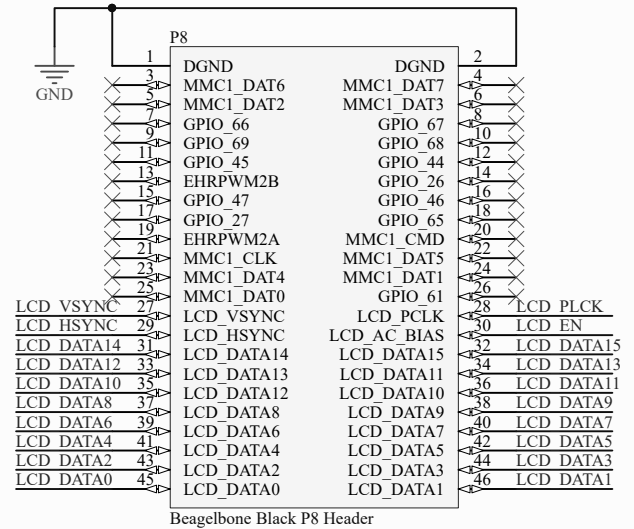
P8

GND

1 DGND
3 MMC1_DAT6
5 MMC1_DAT2
7 GPIO_66
9 GPIO_69
11 GPIO_45
13 EHRPWM2B
15 GPIO_47
17 GPIO_27
19 EHRPWM2A
21 MMC1_CLK
23 MMC1_DAT4
25 MMC1_DAT0
LCD_VSYNC 27 LCD_VSYNC
LCD_HSYNC 29 LCD_HSYNC
LCD_DATA14 31 LCD_DATA14
LCD_DATA12 33 LCD_DATA13
LCD_DATA10 35 LCD_DATA12
LCD_DATA8 37 LCD_DATA8
LCD_DATA6 39 LCD_DATA6
LCD_DATA4 41 LCD_DATA4
LCD_DATA2 43 LCD_DATA2
LCD_DATA0 45 LCD_DATA0

DGND 2
MMC1_DAT7 4
MMC1_DAT3 6
GPIO_67 8
GPIO_68 10
GPIO_44 12
GPIO_26 14
GPIO_46 16
GPIO_65 18
MMC1_CMD 20
MMC1_DAT5 22
MMC1_DAT1 24
GPIO_61 26
LCD_PCLK 28 LCD_PLCK
LCD_AC_BIAS 30 LCD_EN
LCD_DATA15 32 LCD_DATA15
LCD_DATA11 34 LCD_DATA13
LCD_DATA10 36 LCD_DATA11
LCD_DATA9 38 LCD_DATA9
LCD_DATA7 40 LCD_DATA7
LCD_DATA5 42 LCD_DATA5
LCD_DATA3 44 LCD_DATA3
LCD_DATA1 46 LCD_DATA1

Beagelbone Black P8 Header